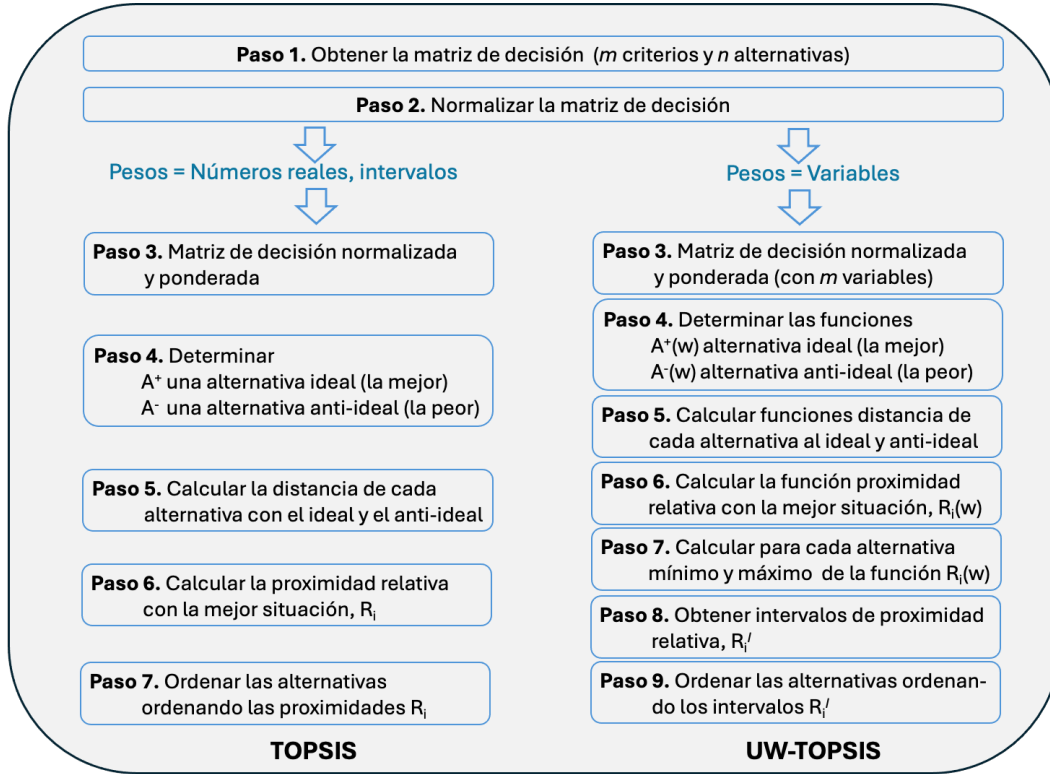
**Paso 1.** Obtener la matriz de decisión (*m* criterios y *n* alternativas)

**Paso 2.** Normalizar la matriz de decisión

Pesos = Números reales, intervalos

Pesos = Variables

**Paso 3.** Matriz de decisión normalizada y ponderada

**Paso 4.** Determinar
$A^+$ una alternativa ideal (la mejor)
$A^-$ una alternativa anti-ideal (la peor)

**Paso 5.** Calcular la distancia de cada alternativa con el ideal y el anti-ideal

**Paso 6.** Calcular la proximidad relativa con la mejor situación, $R_i$

**Paso 7.** Ordenar las alternativas ordenando las proximidades $R_i$

**TOPSIS**

**Paso 3.** Matriz de decisión normalizada y ponderada (con *m* variables)

**Paso 4.** Determinar las funciones
$A^+(w)$ alternativa ideal (la mejor)
$A^-(w)$ alternativa anti-ideal (la peor)

**Paso 5.** Calcular funciones distancia de cada alternativa al ideal y anti-ideal

**Paso 6.** Calcular la función proximidad relativa con la mejor situación, $R_i(w)$

**Paso 7.** Calcular para cada alternativa mínimo y máximo de la función $R_i(w)$

**Paso 8.** Obtener intervalos de proximidad relativa, $R_i^I$

**Paso 9.** Ordenar las alternativas ordenando los intervalos $R_i^I$

**UW-TOPSIS**